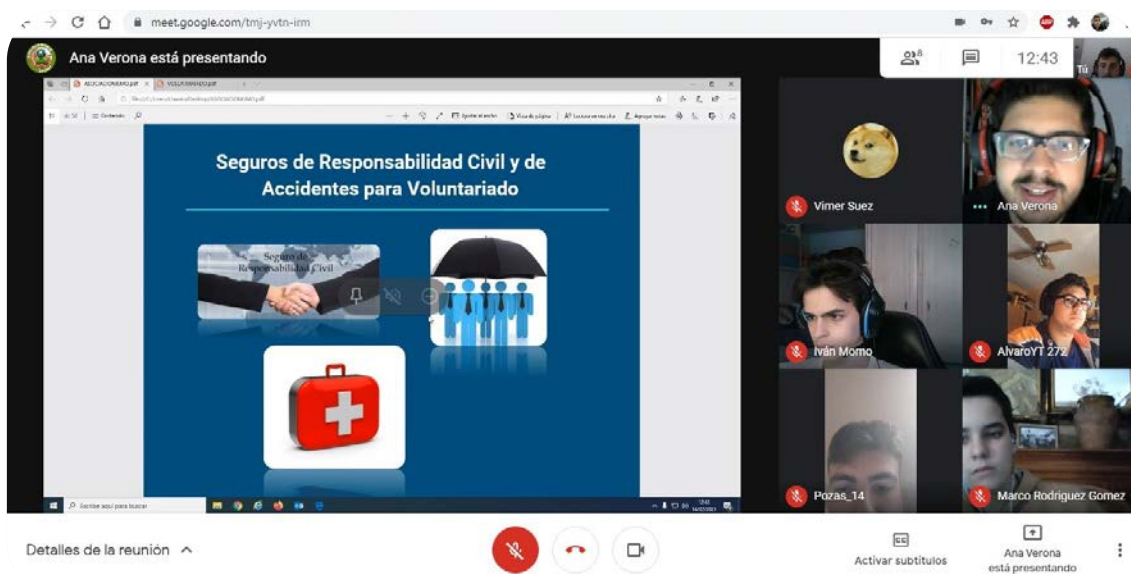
meet.google.com/tmj-yvtn-irm

Ana Verona está presentando

8

12:43

Tú

Seguros de Responsabilidad Civil y de Accidentes para Voluntariado

Seguro de Responsabilidad Civil

Vimer Suez

Ana Verona

Iván Momo

AlvaroYT 272

Pozas_14

Marco Rodriguez Gomez

Escribe aquí para buscar

Detalles de la reunión

Activar subtítulos

Ana Verona está presentando